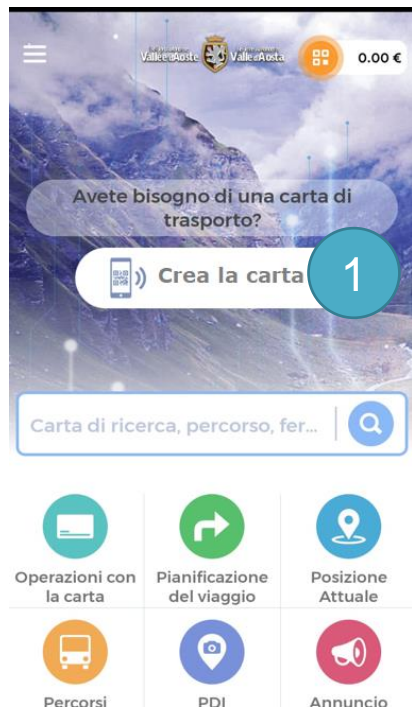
Vallée d'Aoste Valle d'Aosta

0.00 €

Avete bisogno di una carta di trasporto?

Crea la carta

1

Carta di ricerca, percorso, fer...

Operazioni con la carta

Pianificazione del viaggio

Posizione Attuale

Percorsi

PDI

Annuncio